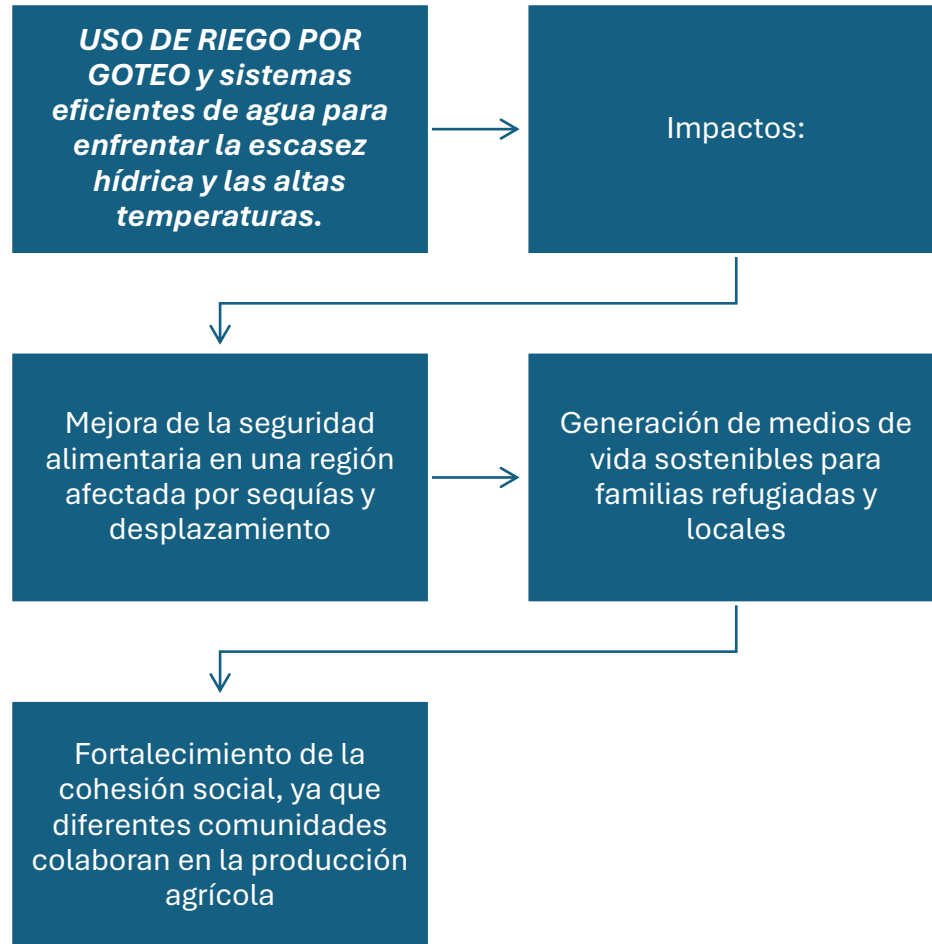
USO DE RIEGO POR GOTEO y sistemas eficientes de agua para enfrentar la escasez hídrica y las altas temperaturas.

Impactos:

Mejora de la seguridad alimentaria en una región afectada por sequías y desplazamiento

Generación de medios de vida sostenibles para familias refugiadas y locales

Fortalecimiento de la cohesión social, ya que diferentes comunidades colaboran en la producción agrícola